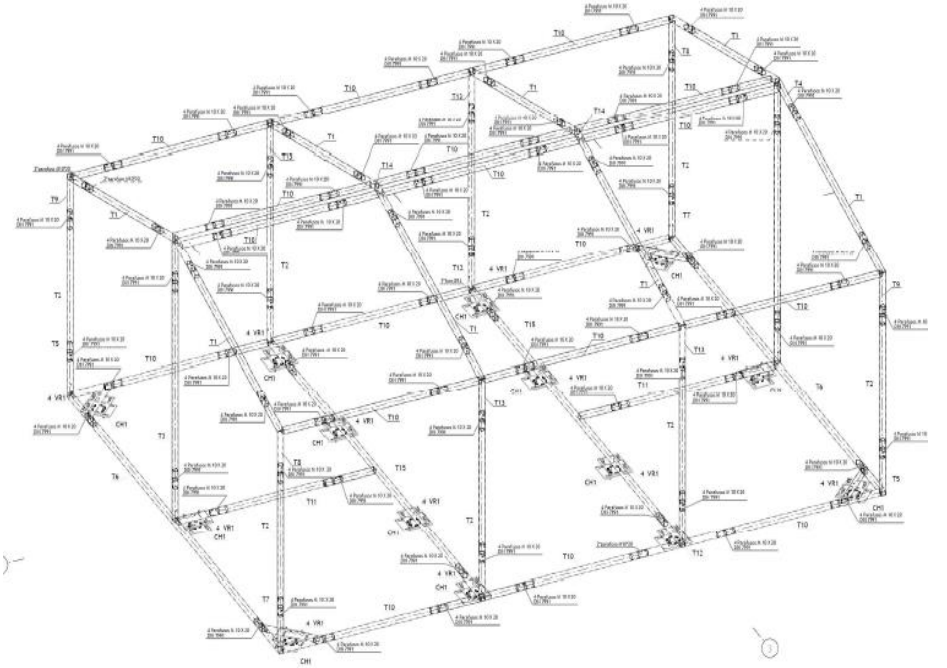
T10
T3
T1
T10
T4
T1
T10
T12
T14
T1
T10
T14
T2
T10
T9
T13
T10
T1
T10
T1
T12
T2
T7
T2
T2
T10
4 VR1
4 VR1
CH1
T1
T9
T1
T1
T15
T10
T5
T10
T10
T12
4 VR1
T16
T11
T13
4 VR1
T10
4 VR1
CH1
T1
4 VR1
T10
T2
T3
CH1
4 VR1
T6
CH1
T13
T6
T8
T15
T11
4 VR1
T2
4 VR1
CH1
CH1
4 VR1
T5
CH1
T2
T10
T12
4 VR1
CH1
T7
T10
4 VR1
CH1
3